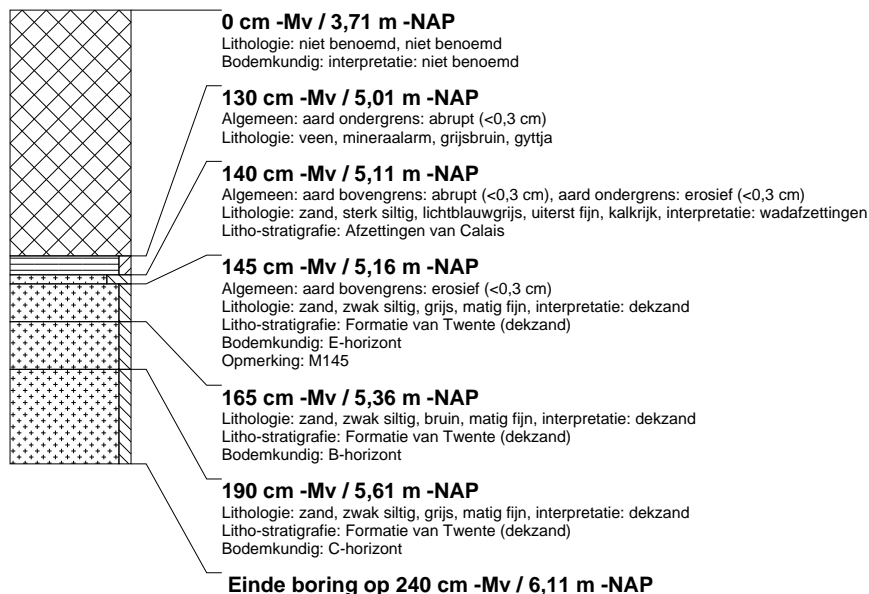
**0 cm -Mv / 3,71 m -NAP**
Lithologie: niet benoemd, niet benoemd
Bodemkundig: interpretatie: niet benoemd

**130 cm -Mv / 5,01 m -NAP**
Algemeen: aard ondergrens: abrupt (<0,3 cm)
Lithologie: veen, mineraalarm, grijsbruin, gyttja

**140 cm -Mv / 5,11 m -NAP**
Algemeen: aard bovengrens: abrupt (<0,3 cm), aard ondergrens: erosief (<0,3 cm)
Lithologie: zand, sterk siltig, lichtblauwgrijs, uiterst fijn, kalkrijk, interpretatie: wadafzettingen
Litho-stratigrafie: Afzettingen van Calais

**145 cm -Mv / 5,16 m -NAP**
Algemeen: aard bovengrens: erosief (<0,3 cm)
Lithologie: zand, zwak siltig, grijs, matig fijn, interpretatie: dekzand
Litho-stratigrafie: Formatie van Twente (dekzand)
Bodemkundig: E-horizont
Opmerking: M145

**165 cm -Mv / 5,36 m -NAP**
Lithologie: zand, zwak siltig, bruin, matig fijn, interpretatie: dekzand
Litho-stratigrafie: Formatie van Twente (dekzand)
Bodemkundig: B-horizont

**190 cm -Mv / 5,61 m -NAP**
Lithologie: zand, zwak siltig, grijs, matig fijn, interpretatie: dekzand
Litho-stratigrafie: Formatie van Twente (dekzand)
Bodemkundig: C-horizont

**Einde boring op 240 cm -Mv / 6,11 m -NAP**